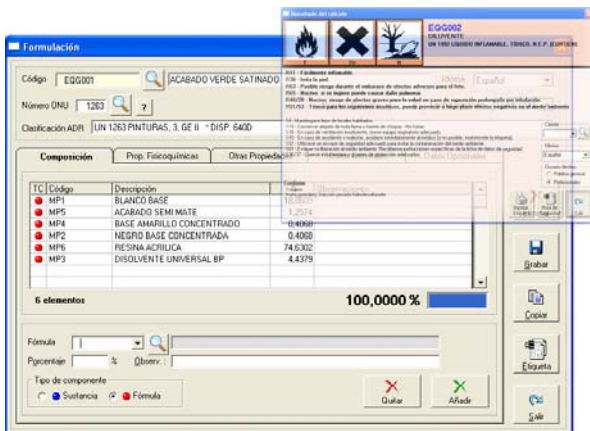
Formulación

Código EGG001 ACABADO VERDE SATINADO

Número ONU 1263 ?

Clasificación ADR UN 1263 PINTURAS, 3, GE II * DISP. 640D

Composición | Prop. Fisicoquímicas | Otras Propiedades

| TC | Código | Descripción | |
|---|---|---|---|
| | MP1 | BLANCO BASE | 18.8605 |
| | MP5 | ACABADO SEMI MATE | 1.2574 |
| | MP4 | BASE AMARILLO CONCENTRADO | 0.4068 |
| | MP2 | NEGRO BASE CONCENTRADA | 0.4068 |
| | MP6 | RESINA ACRILICA | 74.6302 |
| | MP3 | DISOLVENTE UNIVERSAL BP | 4.4379 |

6 elementos

100,0000 %

Fórmula

Porcentaje %  Observ.:

Tipo de componente
Sustancia  Fórmula

Quitar  Añadir

Grabar

Copiar

Etiqueta

Salir

Visualizador del etiquetado

EGG002
DILUYENTE
UN 1992 LÍQUIDO INFLAMABLE, TÓXICO, N.E.P. (CONTIENE

Idioma Español

Cierre

Idioma
Español

Tamaño etiqueta
Plantilla general
Personalizadas

Imprimir
Etiqueta

Salir